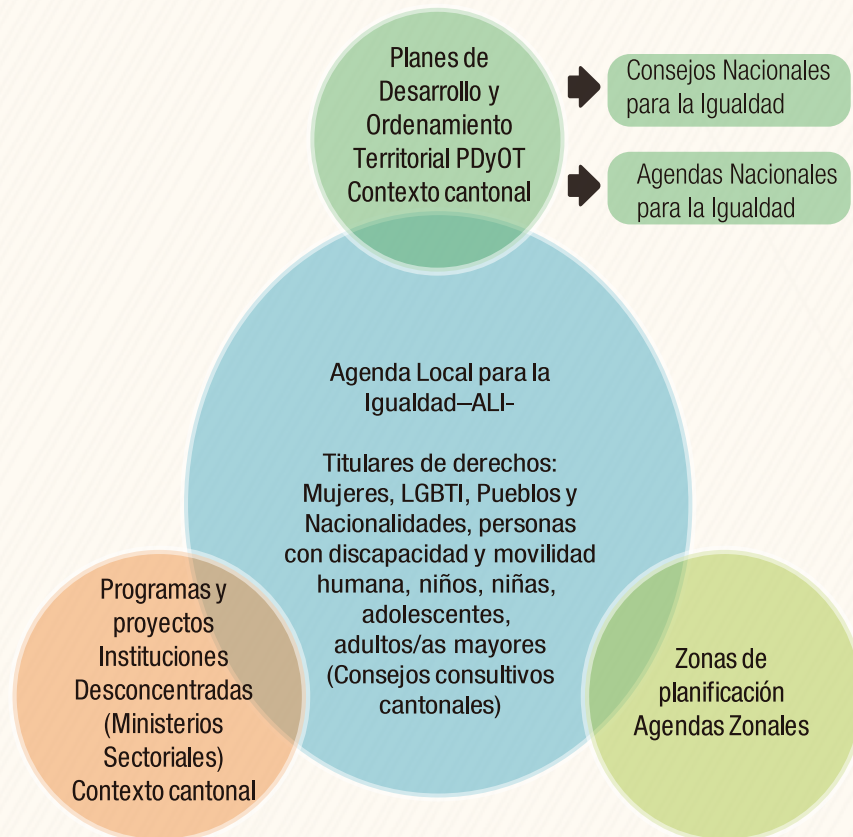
Planes de Desarrollo y Ordenamiento Territorial PDyOT Contexto cantonal

Consejos Nacionales para la Igualdad

Agendas Nacionales para la Igualdad

Agenda Local para la Igualdad–ALI-

Titulares de derechos: Mujeres, LGBTI, Pueblos y Nacionalidades, personas con discapacidad y movilidad humana, niños, niñas, adolescentes, adultos/as mayores (Consejos consultivos cantonales)

Programas y proyectos Instituciones Desconcentradas (Ministerios Sectoriales) Contexto cantonal

Zonas de planificación Agendas Zonales